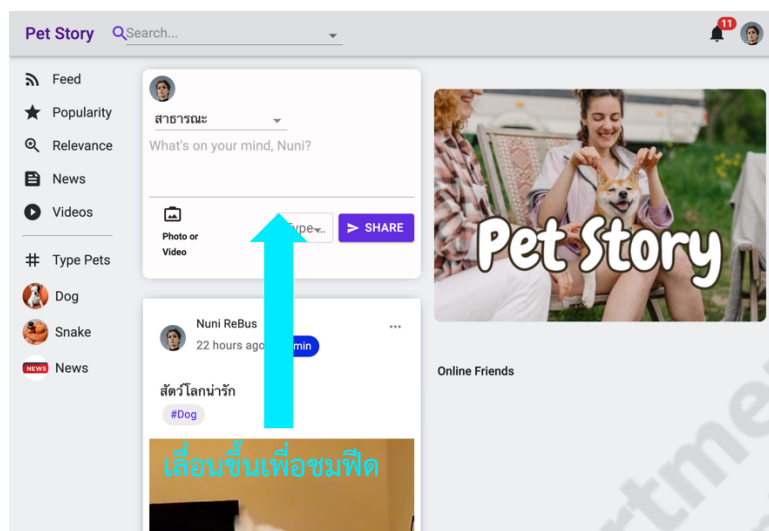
Pet Story Search...

11

Feed
Popularity
Relevance
News
Videos

Type Pets
Dog
Snake
NEWS News

สาธารณะ
What's on your mind, Nuni?

Photo or Video

Type

SHARE

Nuni ReBus
22 hours ago
min

สัตว์โลกน่ารัก
#Dog

เลื่อนขึ้นเพื่อชมฟีด

Pet Story

Online Friends

rtme